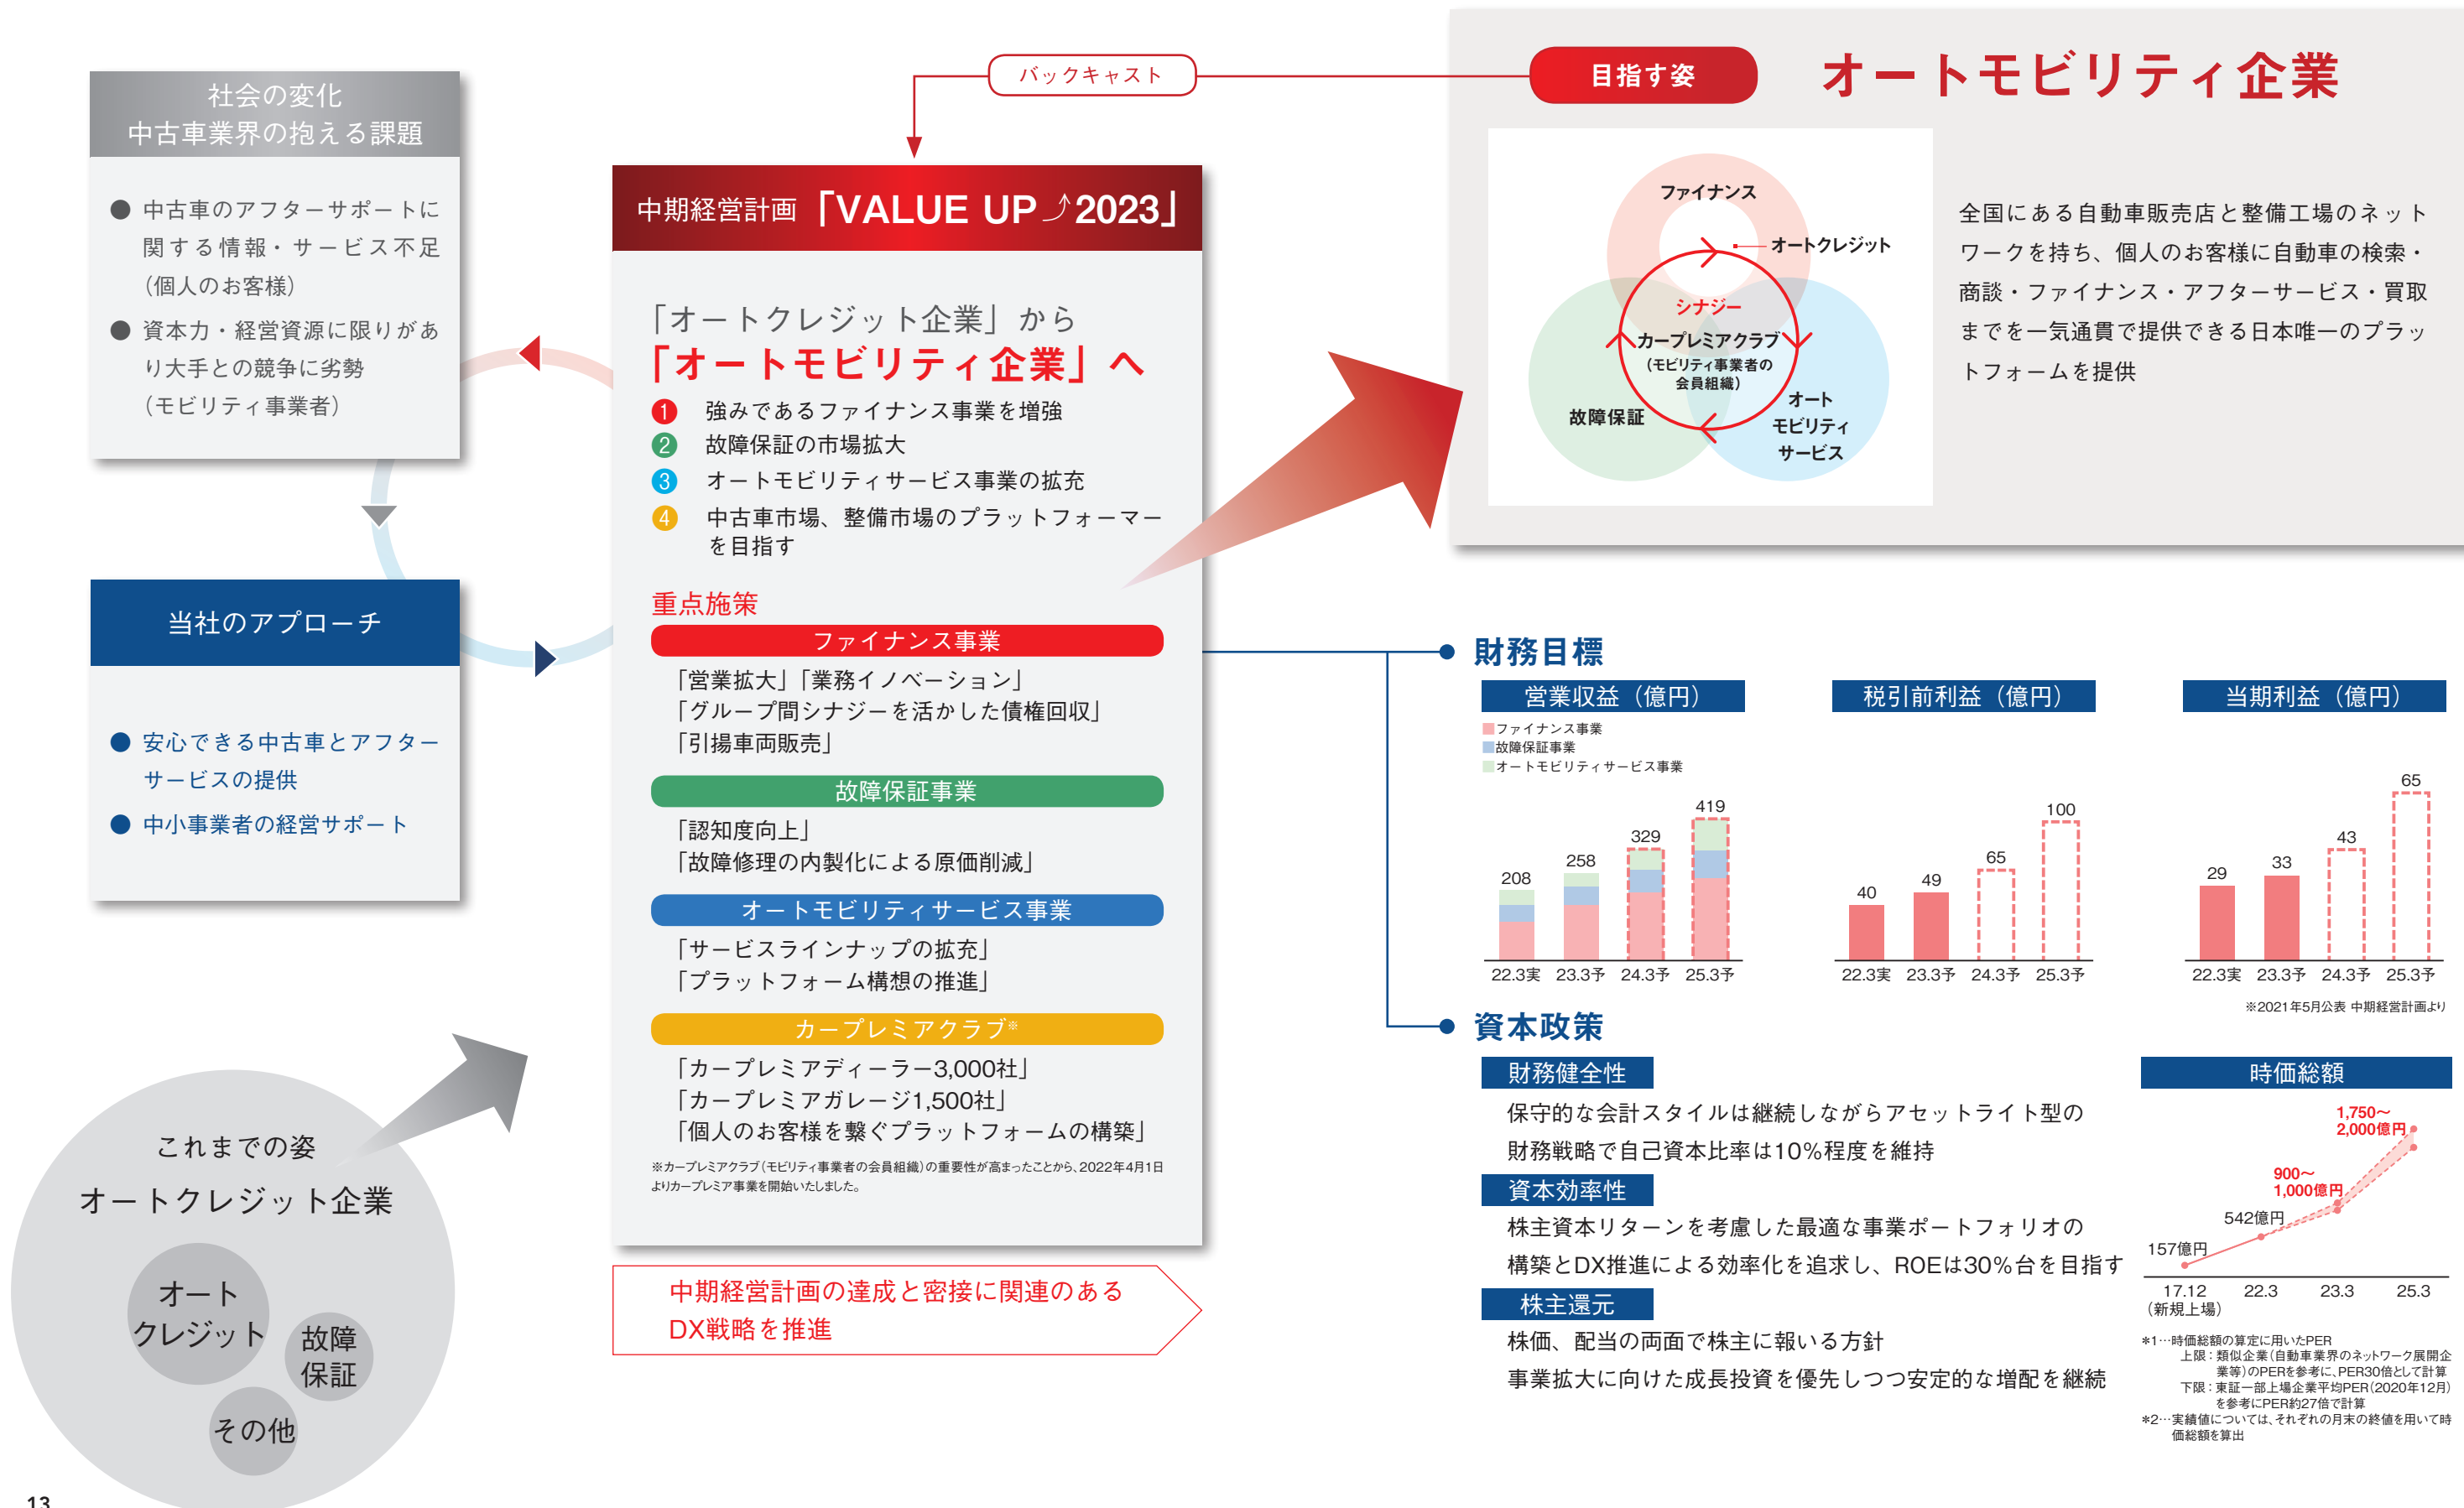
社会の変化
中古車業界の抱える課題

● 中古車のアフターサポートに関する情報・サービス不足（個人のお客様）
● 資本力・経営資源に限りがあり大手との競争に劣勢（モビリティ事業者）

当社のアプローチ

● 安心できる中古車とアフターサービスの提供
● 中小事業者の経営サポート

これまでの姿
オートクレジット企業

オートクレジット
故障保証
その他

バックキャスト

中期経営計画「VALUE UP 2023」

「オートクレジット企業」から
「オートモビリティ企業」へ

1 強みであるファイナンス事業を増強
2 故障保証の市場拡大
3 オートモビリティサービス事業の拡充
4 中古車市場、整備市場のプラットフォーマーを目指す

重点施策

ファイナンス事業
「営業拡大」「業務イノベーション」
「グループ間シナジーを活かした債権回収」
「引揚車両販売」

故障保証事業
「認知度向上」
「故障修理の内製化による原価削減」

オートモビリティサービス事業
「サービスラインナップの拡充」
「プラットフォーム構想の推進」

カープレミアクラブ※
「カープレミアディーラー3,000社」
「カープレミアガレージ1,500社」
「個人のお客様を繋ぐプラットフォームの構築」

※カープレミアクラブ（モビリティ事業者の会員組織）の重要性が高まったことから、2022年4月1日よりカープレミア事業を開始いたしました。

中期経営計画の達成と密接に関連のあるDX戦略を推進

目指す姿
オートモビリティ企業

ファイナンス
オートクレジット
シナジー
カープレミアクラブ
（モビリティ事業者の会員組織）
故障保証
オートモビリティサービス

全国にある自動車販売店と整備工場のネットワークを持ち、個人のお客様に自動車の検索・商談・ファイナンス・アフターサービス・買取までを一気通貫で提供できる日本唯一のプラットフォームを提供

財務目標

営業収益（億円）
ファイナンス事業
故障保証事業
オートモビリティサービス事業
208 258 329 419
22.3実 23.3予 24.3予 25.3予

税引前利益（億円）
40 49 65 100
22.3実 23.3予 24.3予 25.3予

当期利益（億円）
29 33 43 65
22.3実 23.3予 24.3予 25.3予

※2021年5月公表 中期経営計画より

資本政策

財務健全性
保守的な会計スタイルは継続しながらアセットライト型の財務戦略で自己資本比率は10%程度を維持

資本効率性
株主資本リターンを考慮した最適な事業ポートフォリオの構築とDX推進による効率化を追求し、ROEは30%台を目指す

株主還元
株価、配当の両面で株主に報いる方針
事業拡大に向けた成長投資を優先しつつ安定的な増配を継続

時価総額
1,750～2,000億円
900～1,000億円
542億円
157億円
17.12（新規上場） 22.3 23.3 25.3

＊1…時価総額の算定に用いたPER
上限：類似企業（自動車業界のネットワーク展開企業等）のPERを参考に、PER30倍として計算
下限：東証一部上場企業平均PER（2020年12月）を参考にPER約27倍で計算
＊2…実績値については、それぞれの月末の終値を用いて時価総額を算出

13